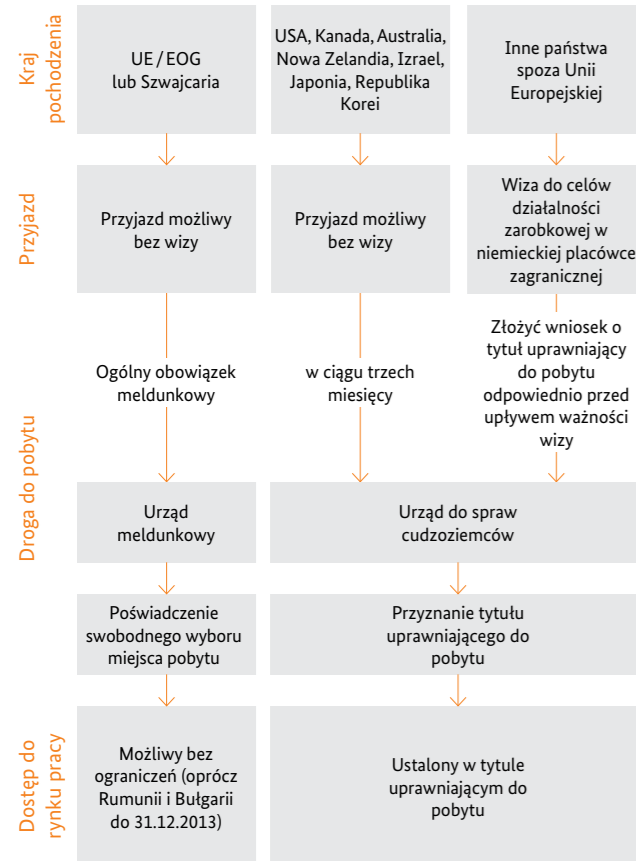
Kraj pochodzenia

UE / EOG lub Szwajcaria

USA, Kanada, Australia, Nowa Zelandia, Izrael, Japonia, Republika Korei

Inne państwa spoza Unii Europejskiej

Przyjazd

Przyjazd możliwy bez wizy

Przyjazd możliwy bez wizy

Wiza do celów działalności zarobkowej w niemieckiej placówce zagranicznej

Droga do pobytu

Ogólny obowiązek meldunkowy

w ciągu trzech miesięcy

Złożyć wniosek o tytuł uprawniający do pobytu odpowiednio przed upływem ważności wizy

Urząd meldunkowy

Urząd do spraw cudzoziemców

Poświadczenie swobodnego wyboru miejsca pobytu

Przyznanie tytułu uprawniającego do pobytu

Dostęp do rynku pracy

Możliwy bez ograniczeń (oprócz Rumunii i Bułgarii do 31.12.2013)

Ustalony w tytule uprawniającym do pobytu